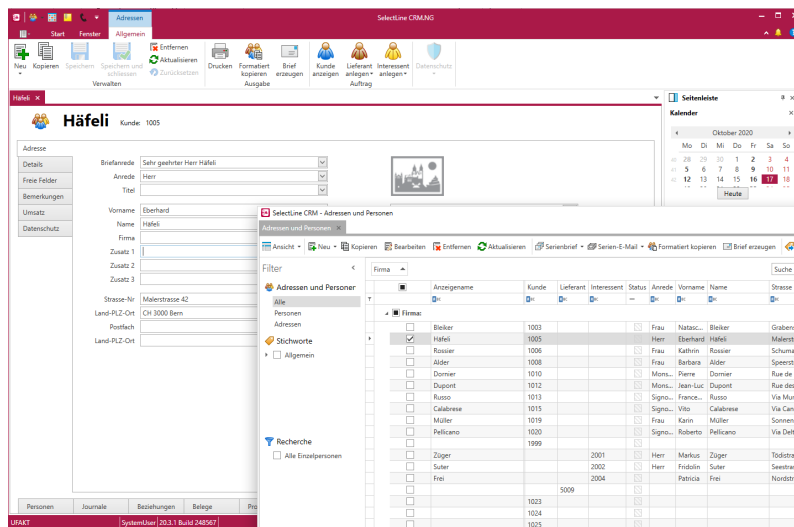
Adressen
SelectLine CRM.NG
Start Fenster Allgemein
Neu Kopieren Speichern Speichern und schliessen Entfernen Aktualisieren Zurücksetzen
Verwalten
Drucken Formatiert kopieren Brief erzeugen
Ausgabe
Kunde anzeigen Lieferant anlegen Interessent anlegen
Auftrag
Datenschutz

Häfeli ×

Häfeli Kunde: 1005

Adresse
Details
Freie Felder
Bemerkungen
Umsatz
Datenschutz

Briefanrede Sehr geehrter Herr Häfeli
Anrede Herr
Titel
Vorname Eberhard
Name Häfeli
Firma
Zusatz 1
Zusatz 2
Zusatz 3
Strasse-Nr Malerstrasse 42
Land-PLZ-Ort CH 3000 Bern
Postfach
Land-PLZ-Ort

Personen Journale Beziehungen Belege Pro

UFAKT SystemUser 20.3.1 Build 248567

Seitenleiste
Kalender
Oktober 2020
| Mo | Di | Mi | Do | Fr | Sa | So |
|---|---|---|---|---|---|---|
| 28 | 29 | 30 | 1 | 2 | 3 | 4 |
| 5 | 6 | 7 | 8 | 9 | 10 | 11 |
| 12 | 13 | 14 | 15 | 16 | 17 | 18 |
Heute

SelectLine CRM - Adressen und Personen
Adressen und Personen ×
Ansicht Neu Kopieren Bearbeiten Entfernen Aktualisieren Serienbrief Serien-E-Mail Formatiert kopieren Brief erzeugen
Filter
Adressen und Personen
Alle
Personen
Adressen
Stichworte
Allgemein
Recherche
Alle Einzelpersonen
Firma
Suche
Firma:

| Anzeigename | Kunde | Lieferant | Interessent | Status | Anrede | Vorname | Name | Strasse |
|---|---|---|---|---|---|---|---|---|
| Bleiker | 1003 | | | | Frau | Natasc... | Bleiker | Graben |
| Häfeli | 1005 | | | | Herr | Eberhard | Häfeli | Malerst |
| Rossier | 1006 | | | | Frau | Kathrin | Rossier | Schuma |
| Alder | 1008 | | | | Frau | Barbara | Alder | Speerst |
| Dornier | 1010 | | | | Mons... | Pierre | Dornier | Rue de |
| Dupont | 1012 | | | | Mons... | Jean-Luc | Dupont | Rue des |
| Russo | 1013 | | | | Signo... | France... | Russo | Via Mu |
| Calabrese | 1015 | | | | Signo... | Vito | Calabrese | Via Can |
| Müller | 1019 | | | | Frau | Karin | Müller | Sonnen |
| Pellicano | 1020 | | | | Signo... | Roberto | Pellicano | Via Del |
| | 1999 | | | | | | | |
| Züger | | | 2001 | | Herr | Markus | Züger | Tödistr |
| Suter | | | 2002 | | Herr | Fridolin | Suter | Seestra |
| Frei | | | 2004 | | | Patricia | Frei | Nordstr |
| | | 5009 | | | | | | |
| | 1023 | | | | | | | |
| | 1024 | | | | | | | |
| | 1025 | | | | | | | |